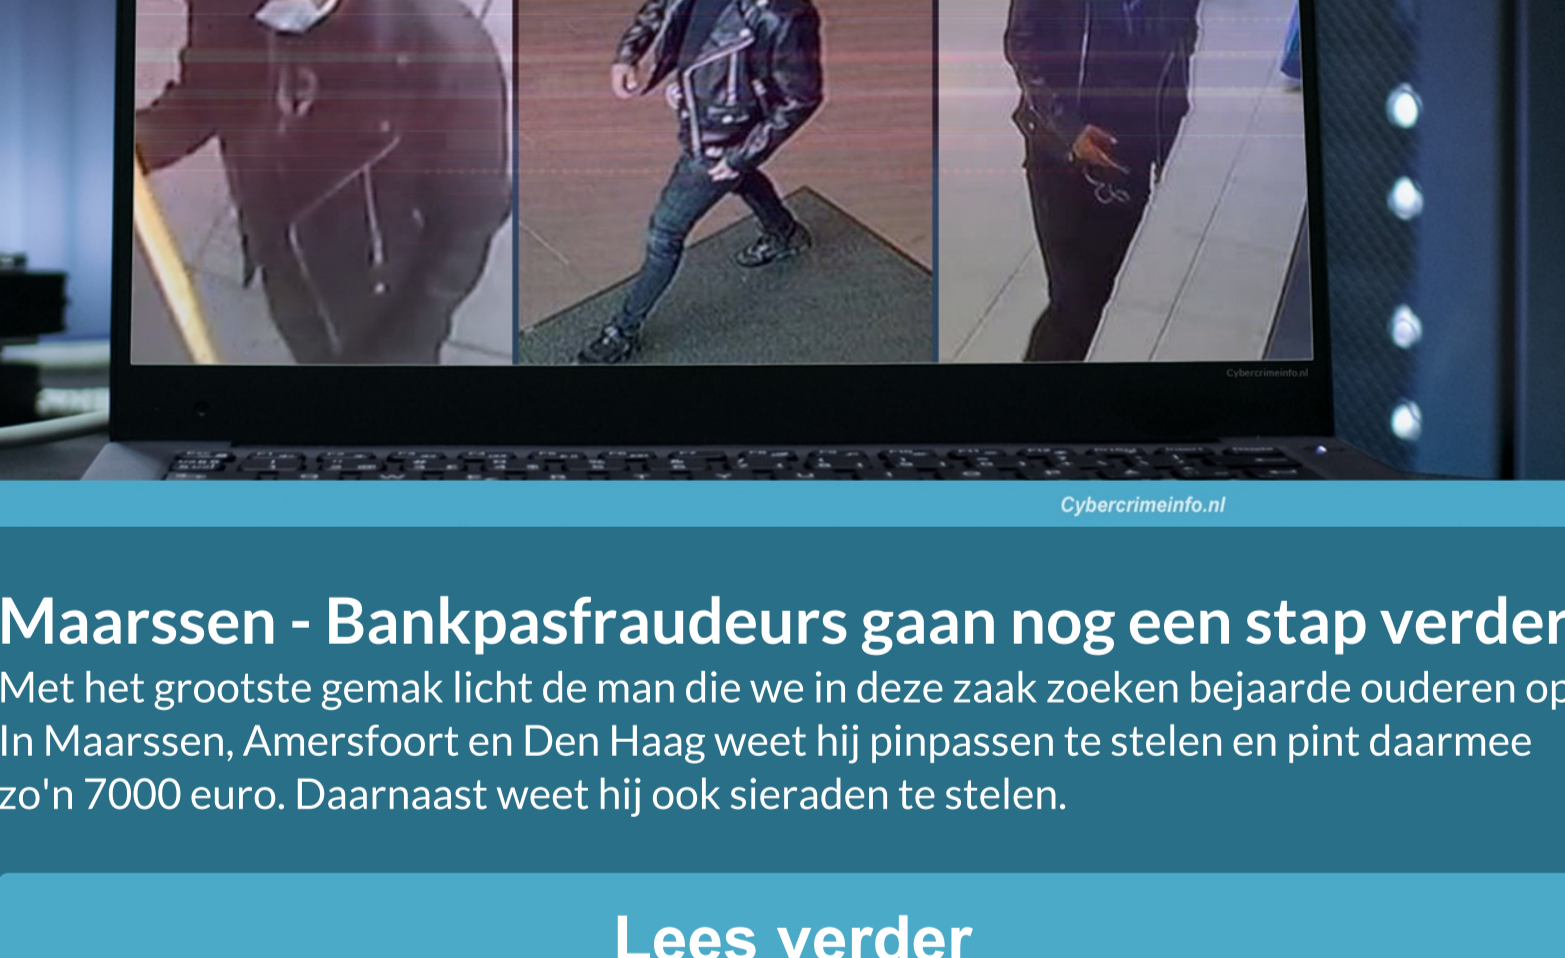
Cybercrimeinfo.nl

Cybercrimeinfo.nl

Maarssen - Bankpasfraudeurs gaan nog een stap verder
Met het grootste gemak licht de man die we in deze zaak zoeken bejaarde ouderen op. In Maarssen, Amersfoort en Den Haag weet hij pinpassen te stelen en pint daarmee zo'n 7000 euro. Daarnaast weet hij ook sieraden te stelen.

Lees verder